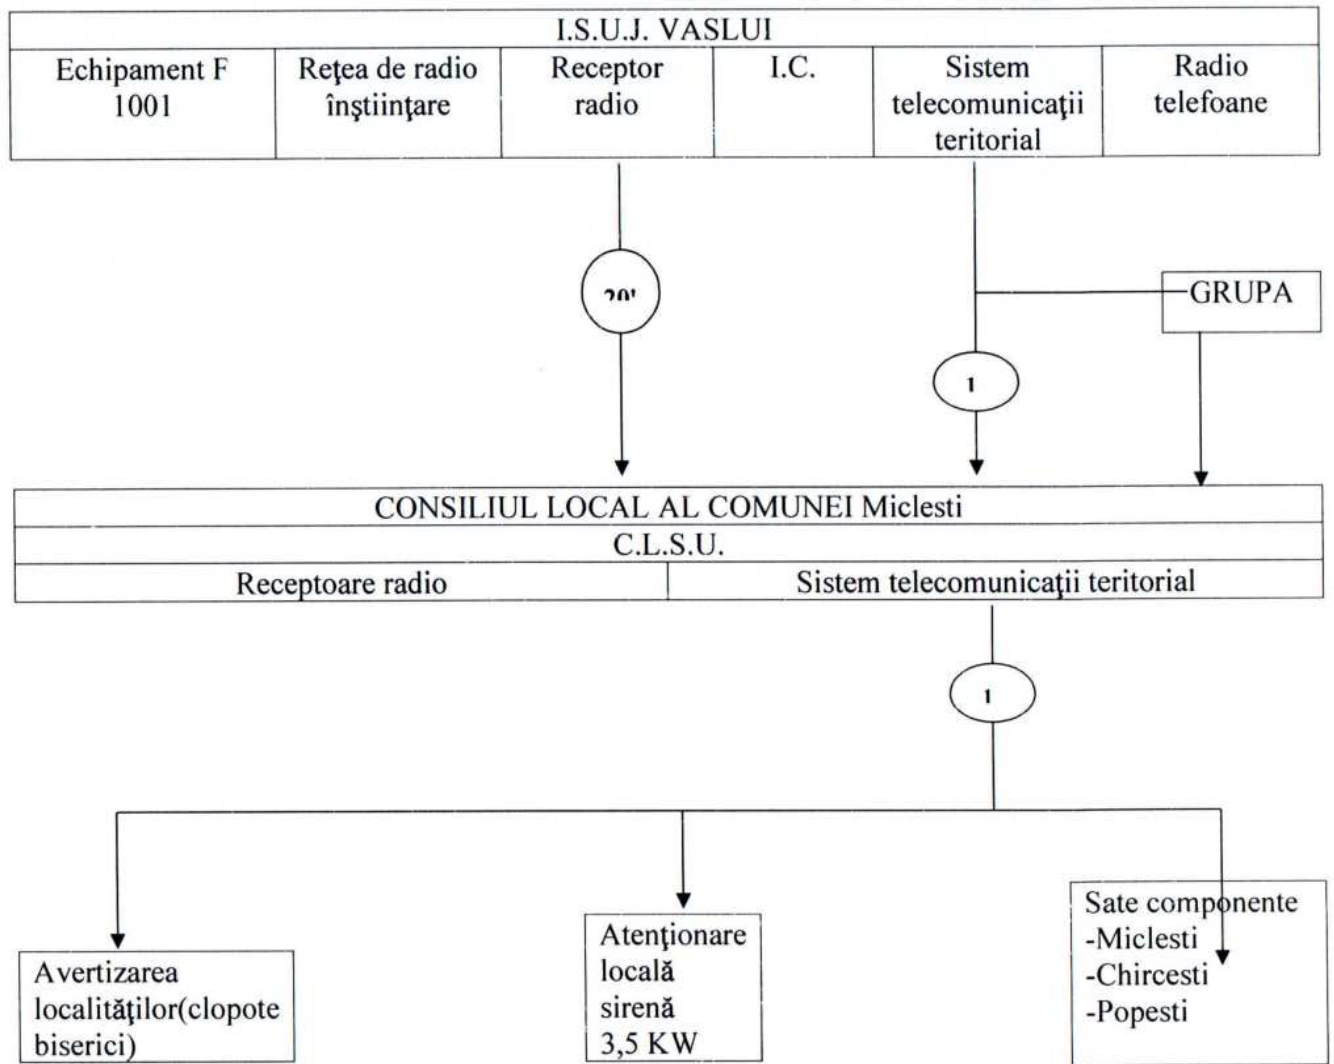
I.S.U.J. VASLUI

| Echipament F 1001 | Reţea de radio înştiinţare | Receptor radio | I.C. | Sistem telecomunicaţii teritorial | Radio telefoane |
|---|---|---|---|---|---|

20'

GRUPA

1

CONSILIUL LOCAL AL COMUNEI Miclesti

C.L.S.U.

| Receptoare radio | Sistem telecomunicaţii teritorial |
|---|---|

1

Avertizarea localităţilor(clopote biserici)

Atenţionare locală sirenă 3,5 KW

Sate componente
-Miclesti
-Chircesti
-Popesti